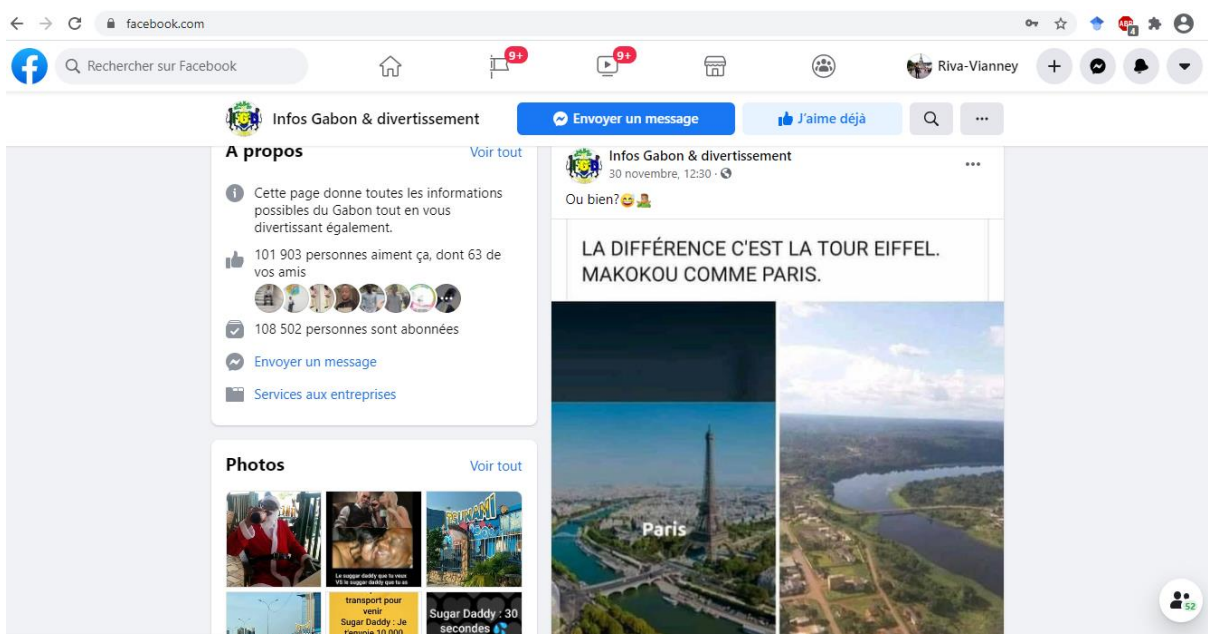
facebook.com

Rechercher sur Facebook

9+

9+

Riva-Vianney

Infos Gabon & divertissement

Envoyer un message

J'aime déjà

...

À propos

Voir tout

Cette page donne toutes les informations possibles du Gabon tout en vous divertissant également.

101 903 personnes aiment ça, dont 63 de vos amis

108 502 personnes sont abonnées

Envoyer un message

Services aux entreprises

Photos

Voir tout

Le suggar daddy que tu veux VS le suggar daddy que tu as

transport pour venir Sugar Daddy : Je t'envoie 10 000

Sugar Daddy : 30 secondes

Infos Gabon & divertissement
30 novembre, 12:30 ·

...

Ou bien?😅🤦

LA DIFFÉRENCE C'EST LA TOUR EIFFEL. MAKOKOU COMME PARIS.

Paris

52